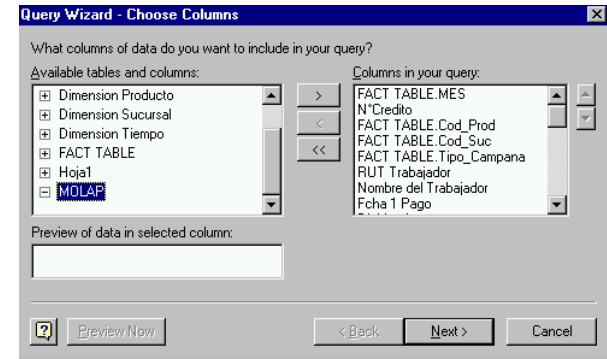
Query Wizard - Choose Columns

What columns of data do you want to include in your query?

Available tables and columns:

Dimension Producto
Dimension Sucursal
Dimension Tiempo
FACT TABLE
Hoja1
MOLAP

>
<
<<

Columns in your query:

FACT TABLE.MES
N°Credito
FACT TABLE.Cod_Prod
FACT TABLE.Cod_Suc
FACT TABLE.Tipo_Campana
RUT Trabajador
Nombre del Trabajador
Fcha 1 Pago
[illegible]

Preview of data in selected column:

Preview Now

< Back

Next >

Cancel